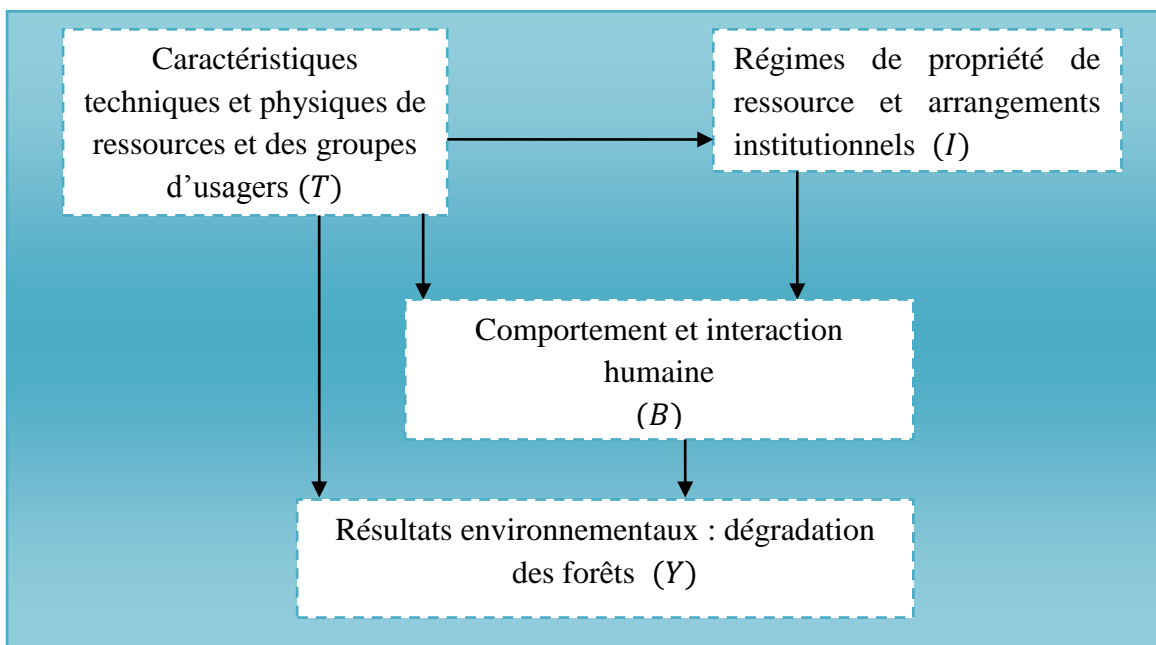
Caractéristiques techniques et physiques de ressources et des groupes d'usagers $(T)$

Régimes de propriété de ressource et arrangements institutionnels $(I)$

Comportement et interaction humaine $(B)$

Résultats environnementaux : dégradation des forêts $(Y)$